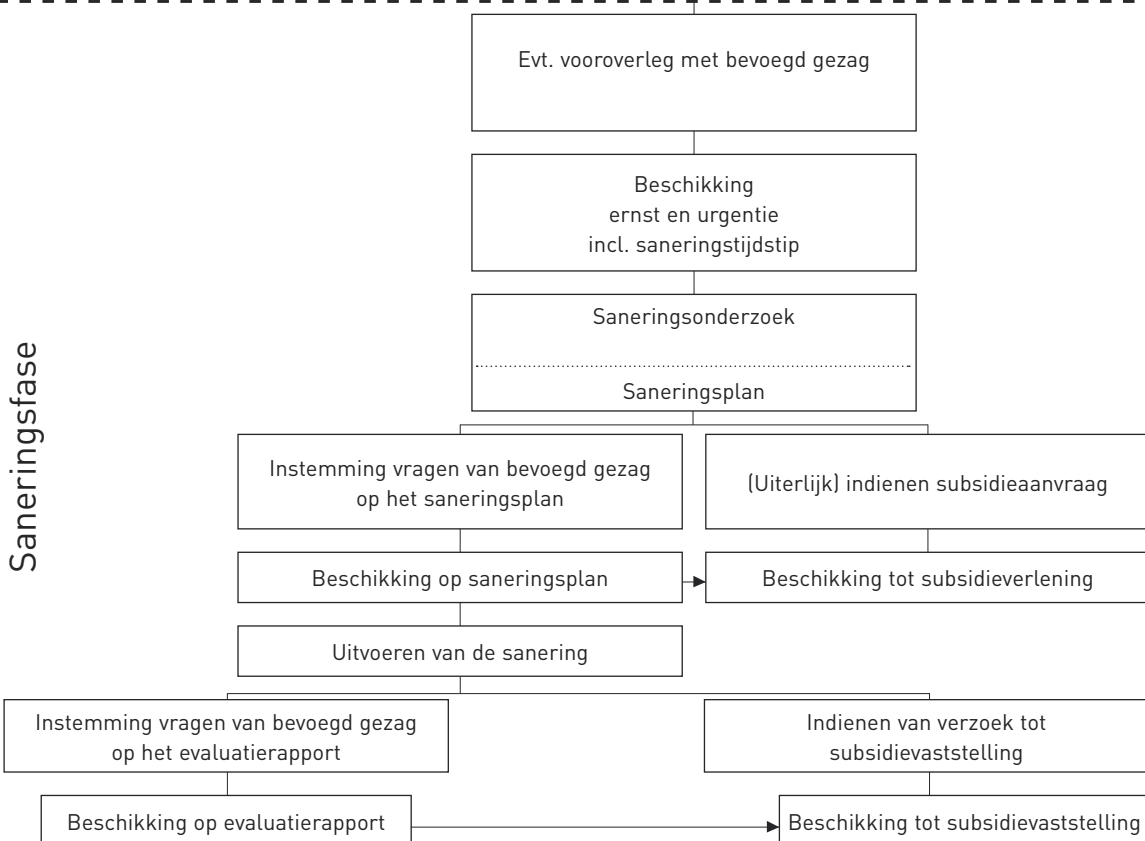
Saneringsfase

Evt. vooroverleg met bevoegd gezag

Beschikking
ernst en urgentie
incl. saneringstijdstip

Saneringsonderzoek

Saneringsplan

Instemming vragen van bevoegd gezag op het saneringsplan

(Uiterlijk) indienen subsidieaanvraag

Beschikking op saneringsplan

Beschikking tot subsidieverlening

Uitvoeren van de sanering

Instemming vragen van bevoegd gezag op het evaluatierapport

Indienen van verzoek tot subsidievaststelling

Beschikking op evaluatierapport

Beschikking tot subsidievaststelling